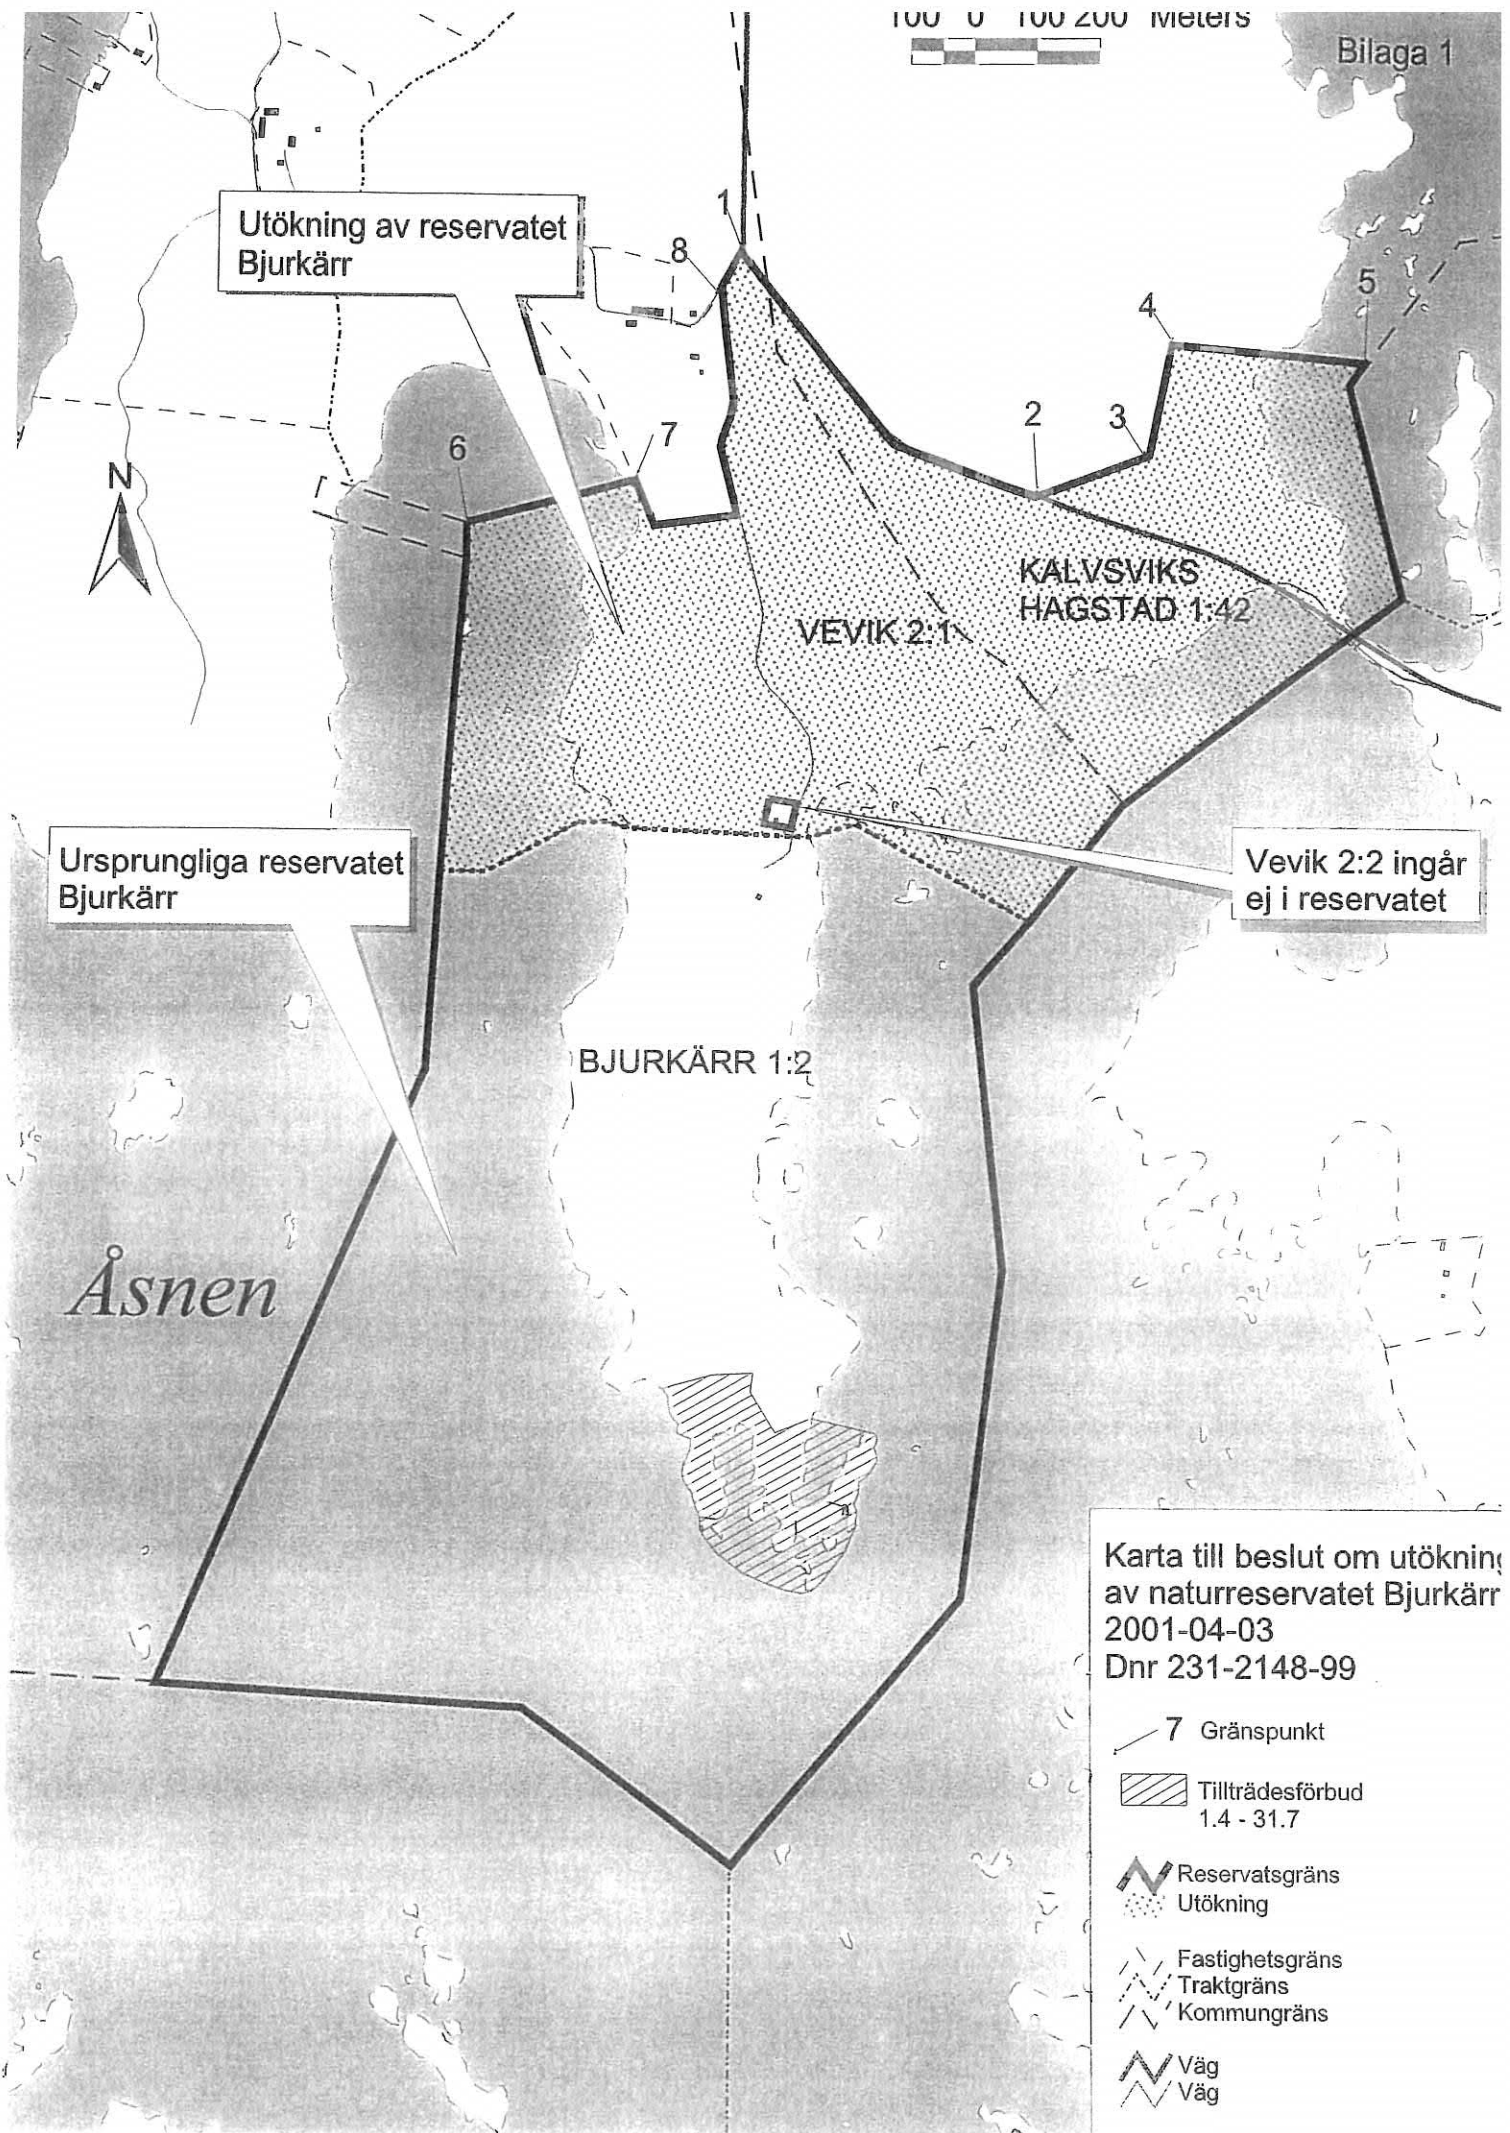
100 0 100 200 Meters

Bilaga 1

Utökning av reservatet Bjurkärr

1
8
4
5
2
3
6
7

N

KALVSVIKS HAGSTAD 1:42

VEVIK 2:1

Ursprungliga reservatet Bjurkärr

Vevik 2:2 ingår ej i reservatet

BJURKÄRR 1:2

Åsnen

Karta till beslut om utökning av naturreservatet Bjurkärr
2001-04-03
Dnr 231-2148-99

7 Gränspunkt

Tillträdesförbud 1.4 - 31.7

Reservatsgräns
Utökning

Fastighetsgräns
Traktgräns
Kommungräns

Väg
Väg